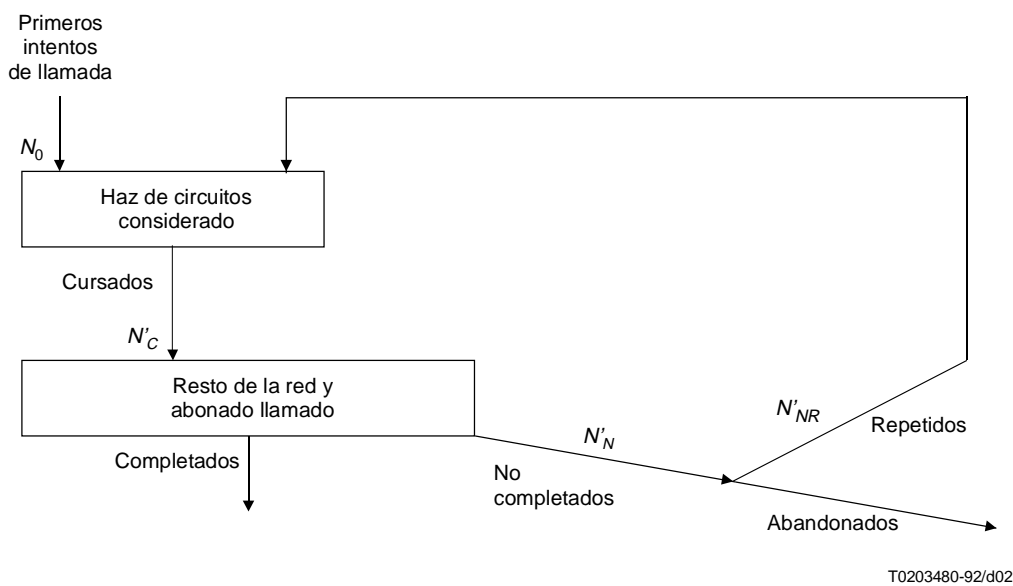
Primeros intentos de llamada

$N_0$

Haz de circuitos considerado

Cursados

$N'_C$

Resto de la red y abonado llamado

Completados

$N'_N$

No completados

$N'_{NR}$

Repetidos

Abandonados

T0203480-92/d02